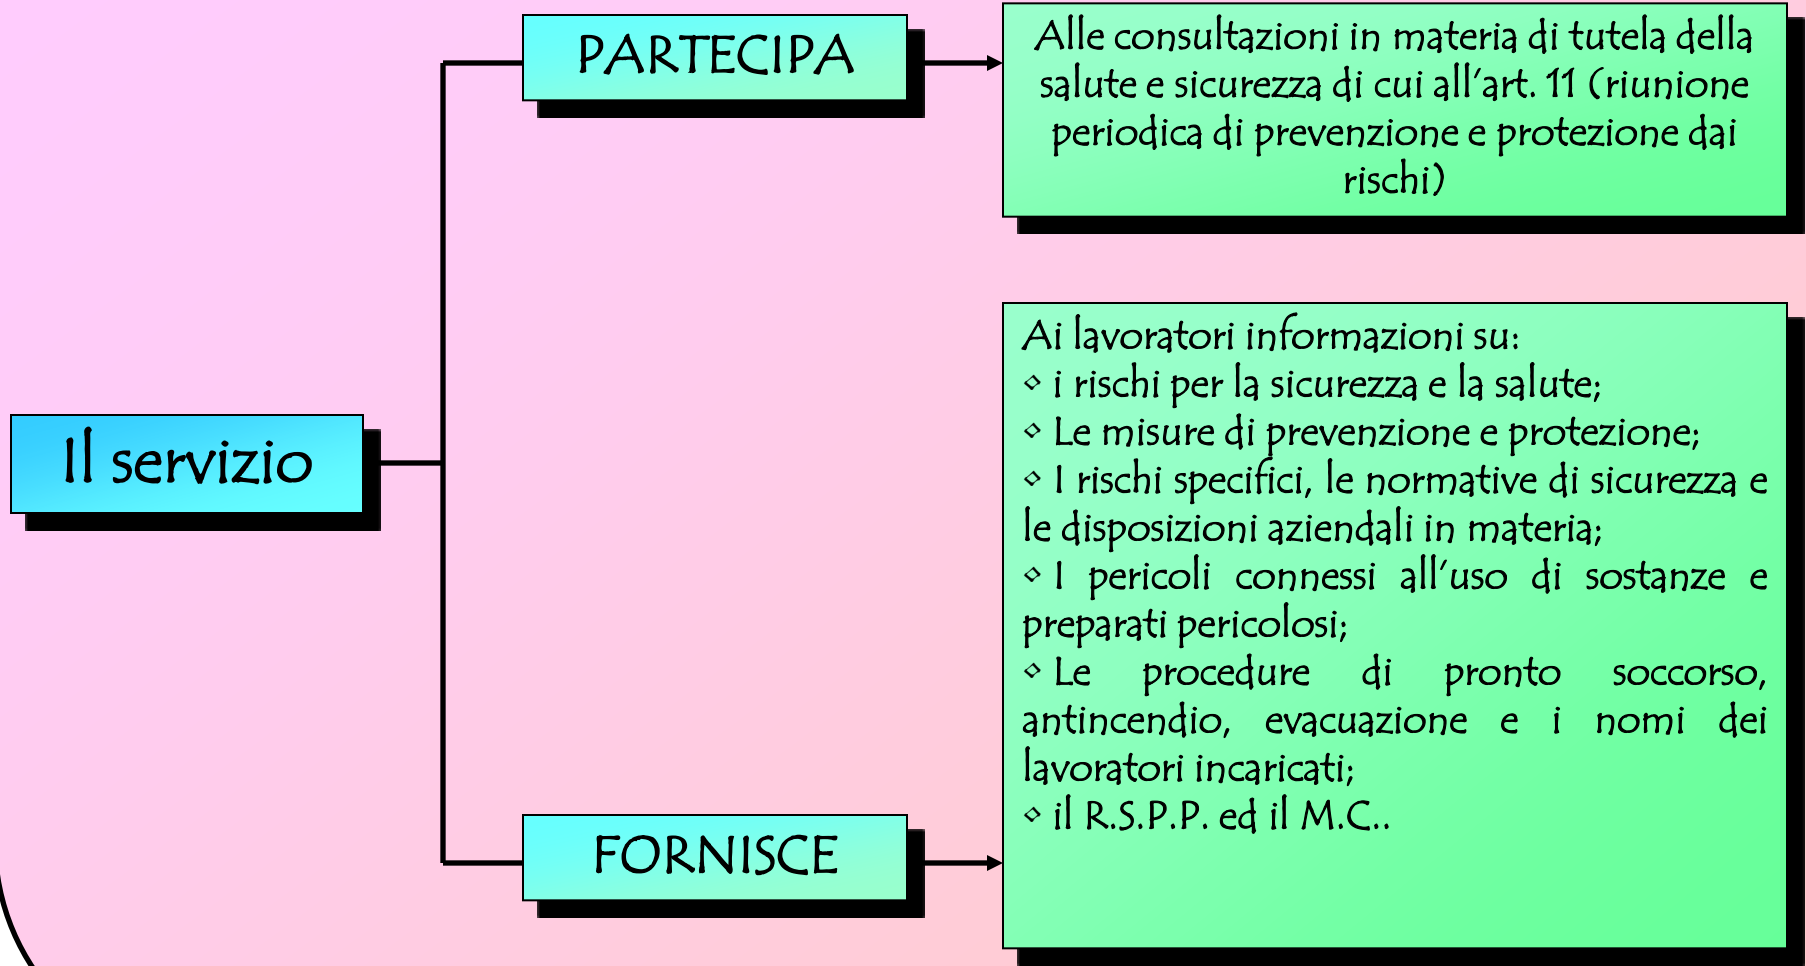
Il servizio

PARTECIPA

Alle consultazioni in materia di tutela della salute e sicurezza di cui all'art. 11 (riunione periodica di prevenzione e protezione dai rischi)

FORNISCE

Ai lavoratori informazioni su:
◇ i rischi per la sicurezza e la salute;
◇ Le misure di prevenzione e protezione;
◇ I rischi specifici, le normative di sicurezza e le disposizioni aziendali in materia;
◇ I pericoli connessi all'uso di sostanze e preparati pericolosi;
◇ Le procedure di pronto soccorso, antincendio, evacuazione e i nomi dei lavoratori incaricati;
◇ il R.S.P.P. ed il M.C..